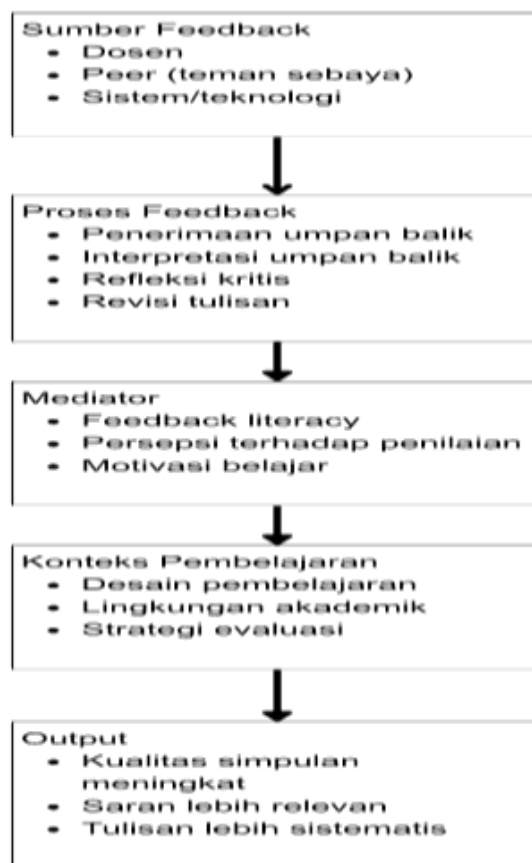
Sumber Feedback
- Dosen
- Peer (teman sebaya)
- Sistem/teknologi

Proses Feedback
- Penerimaan umpan balik
- Interpretasi umpan balik
- Refleksi kritis
- Revisi tulisan

Mediator
- Feedback literacy
- Persepsi terhadap penilaian
- Motivasi belajar

Konteks Pembelajaran
- Desain pembelajaran
- Lingkungan akademik
- Strategi evaluasi

Output
- Kualitas simpulan meningkat
- Saran lebih relevan
- Tulisan lebih sistematis